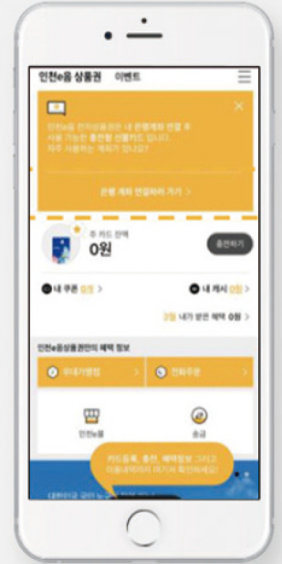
인천e음 상품권 이벤트

인천e음 전자상품권은 내 은행계좌 연결 후 사용 가능한 충전형 선불카드 입니다. 자주 사용하는 계좌가 있나요?

은행 계좌 연결하러 가기 >

주 카드 잔액
0원
충전하기

내 쿠폰 0장 >
내 캐시 0원 >

3월 내가 받은 혜택 0원 >

인천e음상품권만의 혜택 정보

우대가맹점
인천e몰
송금

카드등록, 충전, 혜택정보 그리고 이음냥이까지 여기서 확인하세요!

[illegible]